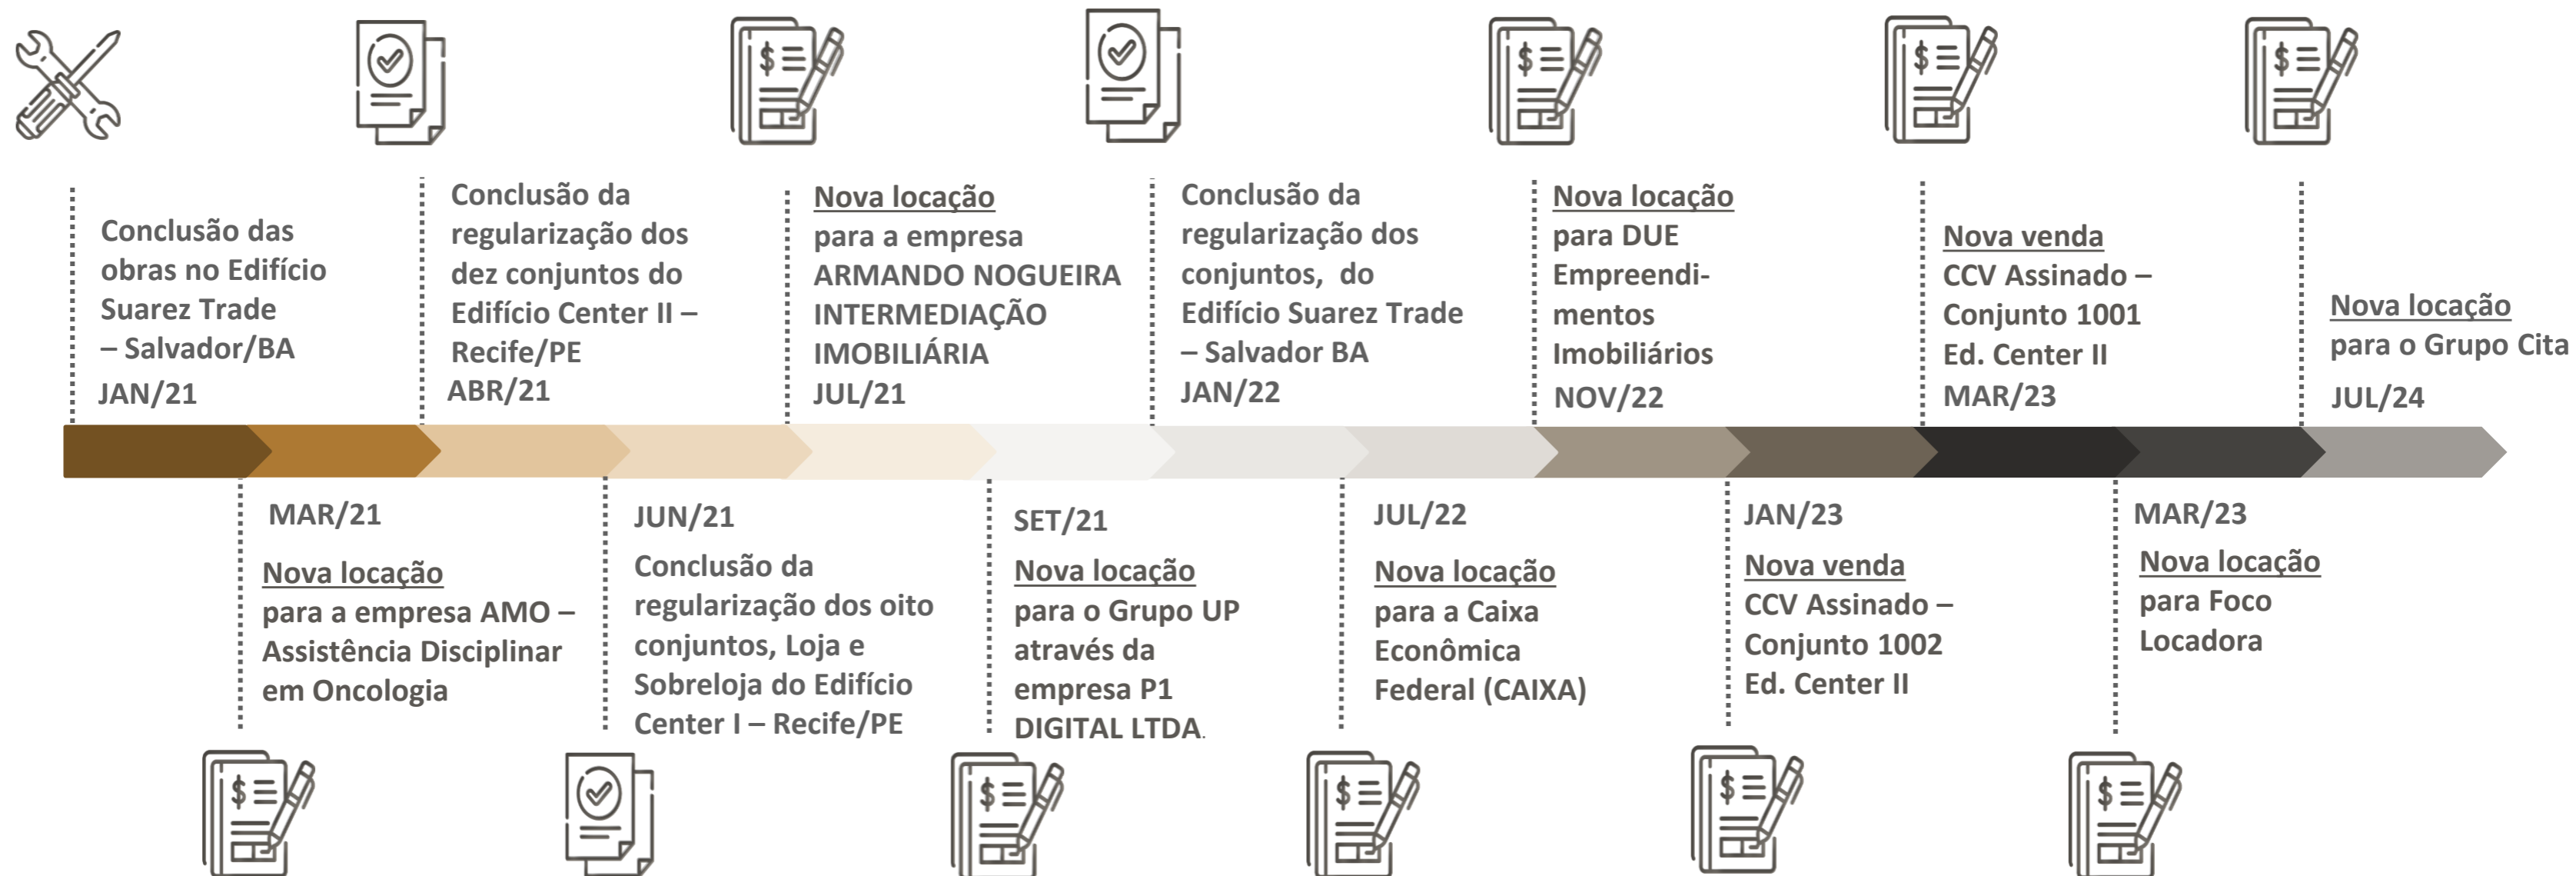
Conclusão das obras no Edifício Suarez Trade – Salvador/BA
JAN/21

Conclusão da regularização dos dez conjuntos do Edifício Center II – Recife/PE
ABR/21

Nova locação para a empresa ARMANDO NOGUEIRA INTERMEDIAÇÃO IMOBILIÁRIA
JUL/21

Conclusão da regularização dos conjuntos, do Edifício Suarez Trade – Salvador BA
JAN/22

Nova locação para DUE Empreendimentos Imobiliários
NOV/22

Nova venda CCV Assinado – Conjunto 1001 Ed. Center II
MAR/23

Nova locação para o Grupo Cita
JUL/24

MAR/21
Nova locação para a empresa AMO – Assistência Disciplinar em Oncologia

JUN/21
Conclusão da regularização dos oito conjuntos, Loja e Sobreloja do Edifício Center I – Recife/PE

SET/21
Nova locação para o Grupo UP através da empresa P1 DIGITAL LTDA.

JUL/22
Nova locação para a Caixa Econômica Federal (CAIXA)

JAN/23
Nova venda CCV Assinado – Conjunto 1002 Ed. Center II

MAR/23
Nova locação para Foco Locadora